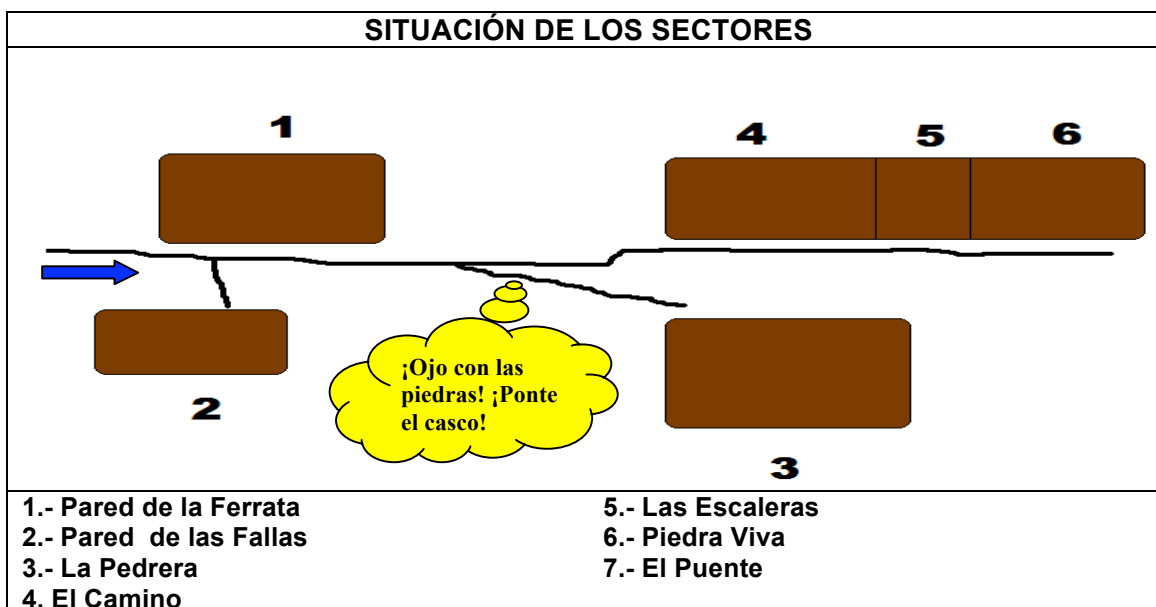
SITUACIÓN DE LOS SECTORES

1

4

5

6

¡Ojo con las piedras! ¡Ponte el casco!

2

3

1.- Pared de la Ferrata
2.- Pared de las Fallas
3.- La Pedrera
4. El Camino

5.- Las Escaleras
6.- Piedra Viva
7.- El Puente